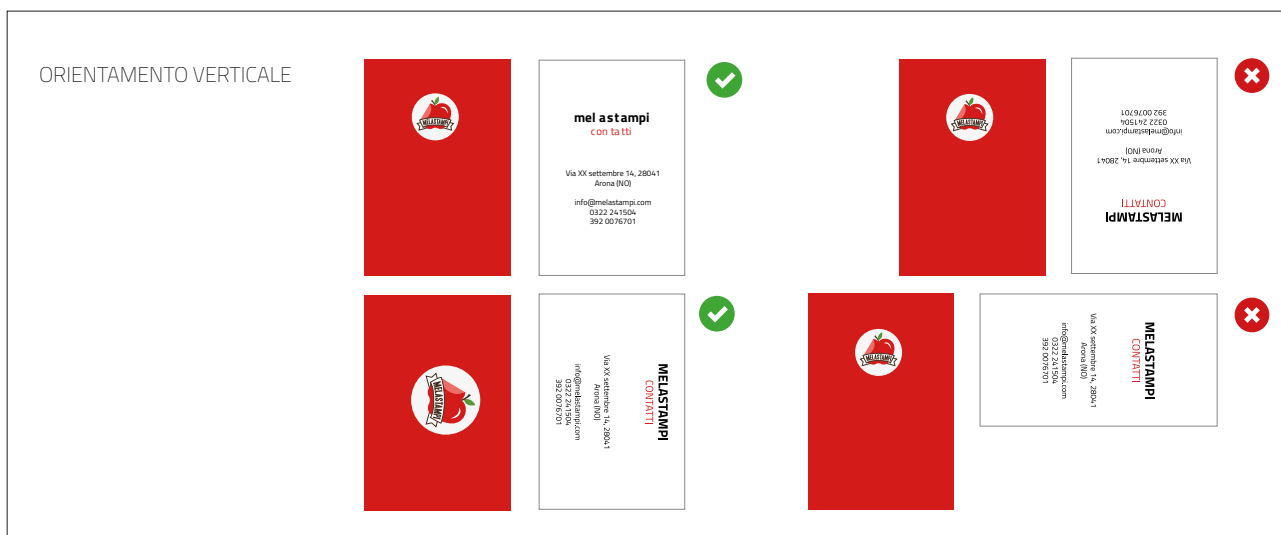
ORIENTAMENTO VERTICALE

MELASTAMPI

mel astampi
con tatti

Via XX settembre 14, 28041
Arona (NO)

info@melastampi.com
0322 241504
392 0076701

MELASTAMPI

MELASTAMPI
CONTATTI

Via XX settembre 14, 28041
Arona (NO)
info@melastampi.com
0322 241504
392 0076701

MELASTAMPI

MELASTAMPI
CONTATTI

Via XX settembre 14, 28041
Arona (NO)
info@melastampi.com
0322 241504
392 0076701

MELASTAMPI

MELASTAMPI
CONTATTI

Via XX settembre 14, 28041
Arona (NO)
info@melastampi.com
0322 241504
392 0076701